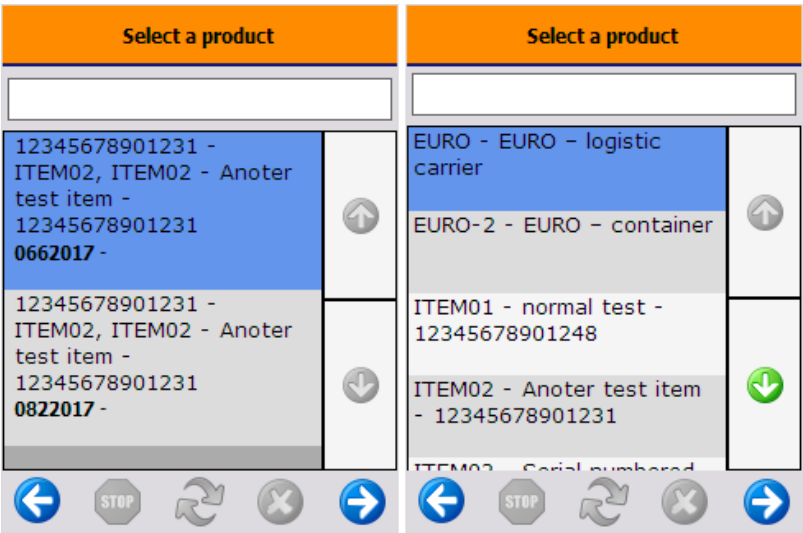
Select a product

12345678901231 - ITEM02, ITEM02 - Anoter test item - 12345678901231
**0662017** -

12345678901231 - ITEM02, ITEM02 - Anoter test item - 12345678901231
**0822017** -

STOP

Select a product

EURO - EURO – logistic carrier

EURO-2 - EURO – container

ITEM01 - normal test - 12345678901248

ITEM02 - Anoter test item - 12345678901231

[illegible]

STOP